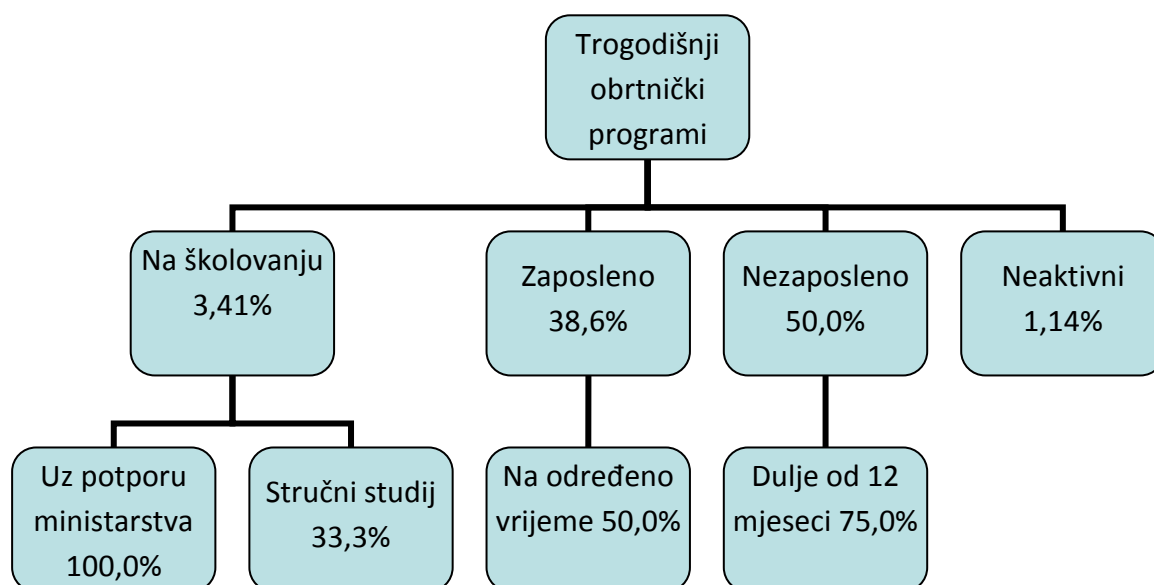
Trogodišnji obrtnički programi

Na školovanju 3,41%

Zaposleno 38,6%

Nezaposleno 50,0%

Neaktivni 1,14%

Uz potporu ministarstva 100,0%

Stručni studij 33,3%

Na određeno vrijeme 50,0%

Dulje od 12 mjeseci 75,0%